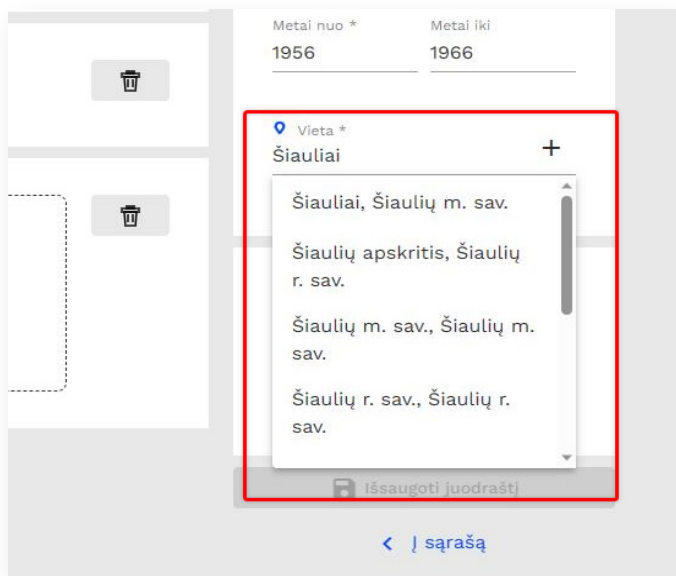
Metai nuo *
1956

Metai iki
1966

Vieta *
Šiauliai
+

Šiauliai, Šiaulių m. sav.

Šiaulių apskritis, Šiaulių r. sav.

Šiaulių m. sav., Šiaulių m. sav.

Šiaulių r. sav., Šiaulių r. sav.

Išsaugoti juodraštį

< Į sąrašą